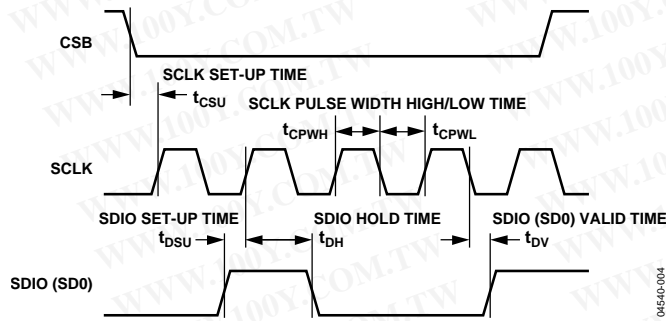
CSB

SCLK SET-UP TIME

$t_{CSU}$

SCLK PULSE WIDTH HIGH/LOW TIME

$t_{CPWH}$

$t_{CPWL}$

SCLK

SDIO SET-UP TIME

SDIO HOLD TIME

SDIO (SD0) VALID TIME

$t_{DSU}$

$t_{DH}$

$t_{DV}$

SDIO (SD0)

04540-004

WWW.100Y.COM.TW